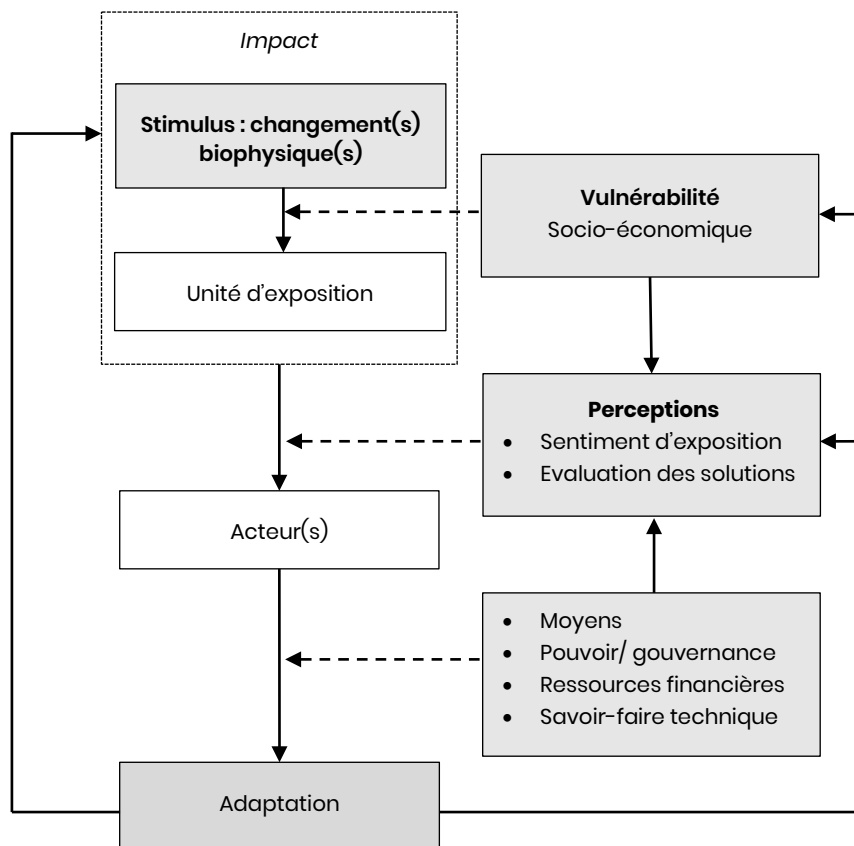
Impact

Stimulus : changement(s) biophysique(s)

Unité d'exposition

Vulnérabilité
Socio-économique

Perceptions
- Sentiment d'exposition
- Evaluation des solutions

Acteur(s)

- Moyens
- Pouvoir/ gouvernance
- Ressources financières
- Savoir-faire technique

Adaptation